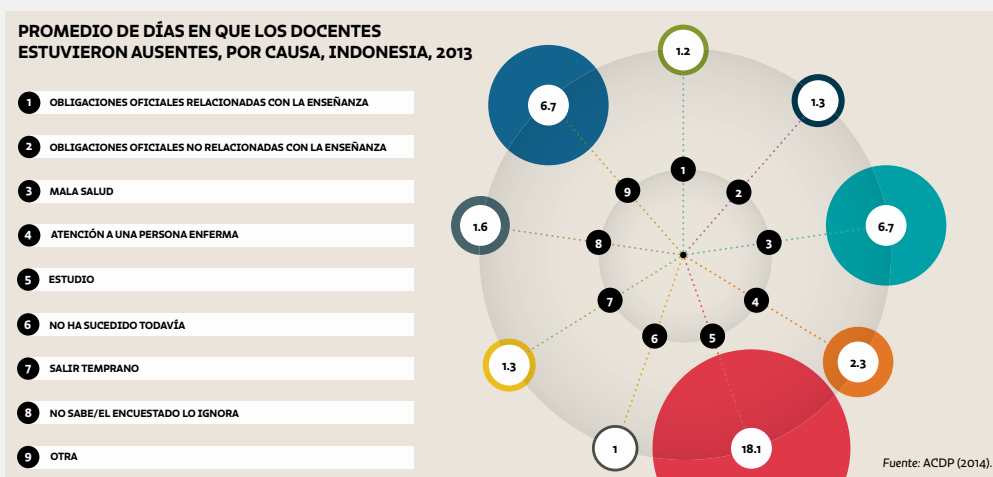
PROMEDIO DE DÍAS EN QUE LOS DOCENTES ESTUVIERON AUSENTES, POR CAUSA, INDONESIA, 2013

1 OBLIGACIONES OFICIALES RELACIONADAS CON LA ENSEÑANZA
2 OBLIGACIONES OFICIALES NO RELACIONADAS CON LA ENSEÑANZA
3 MALA SALUD
4 ATENCIÓN A UNA PERSONA ENFERMA
5 ESTUDIO
6 NO HA SUCEDIDO TODAVÍA
7 SALIR TEMPRANO
8 NO SABE/EL ENCUESTADO LO IGNORA
9 OTRA

1.2
1.3
6.7
6.7
1.6
2.3
1.3
1
18.1
1
2
3
4
5
6
7
8
9

Fuente: ACDP (2014).